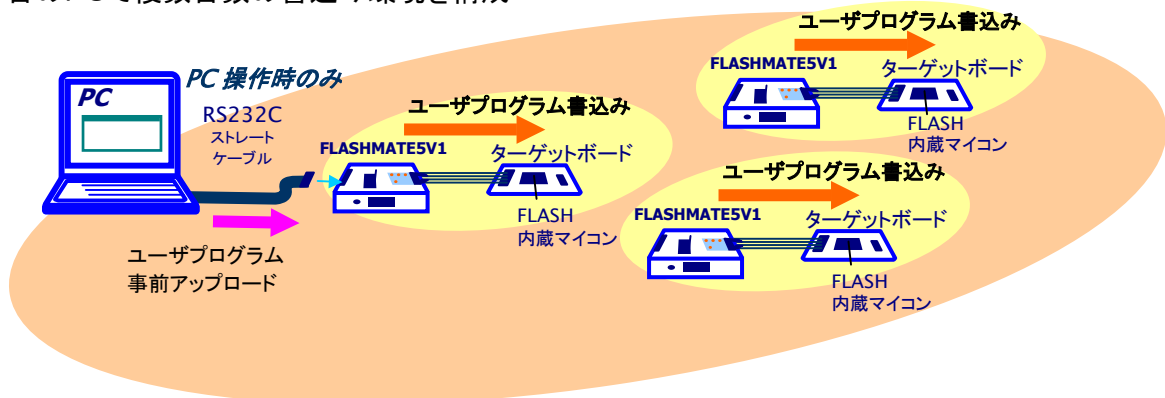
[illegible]で複数台数の書込み環境を構成

PC

PC 操作時のみ

RS232C
ストレート
ケーブル

ユーザプログラム
事前アップロード

ユーザプログラム書込み

FLASHMATE5V1

ターゲットボード

FLASH
内蔵マイコン

ユーザプログラム書込み

FLASHMATE5V1

ターゲットボード

FLASH
内蔵マイコン

ユーザプログラム書込み

FLASHMATE5V1

ターゲットボード

FLASH
内蔵マイコン